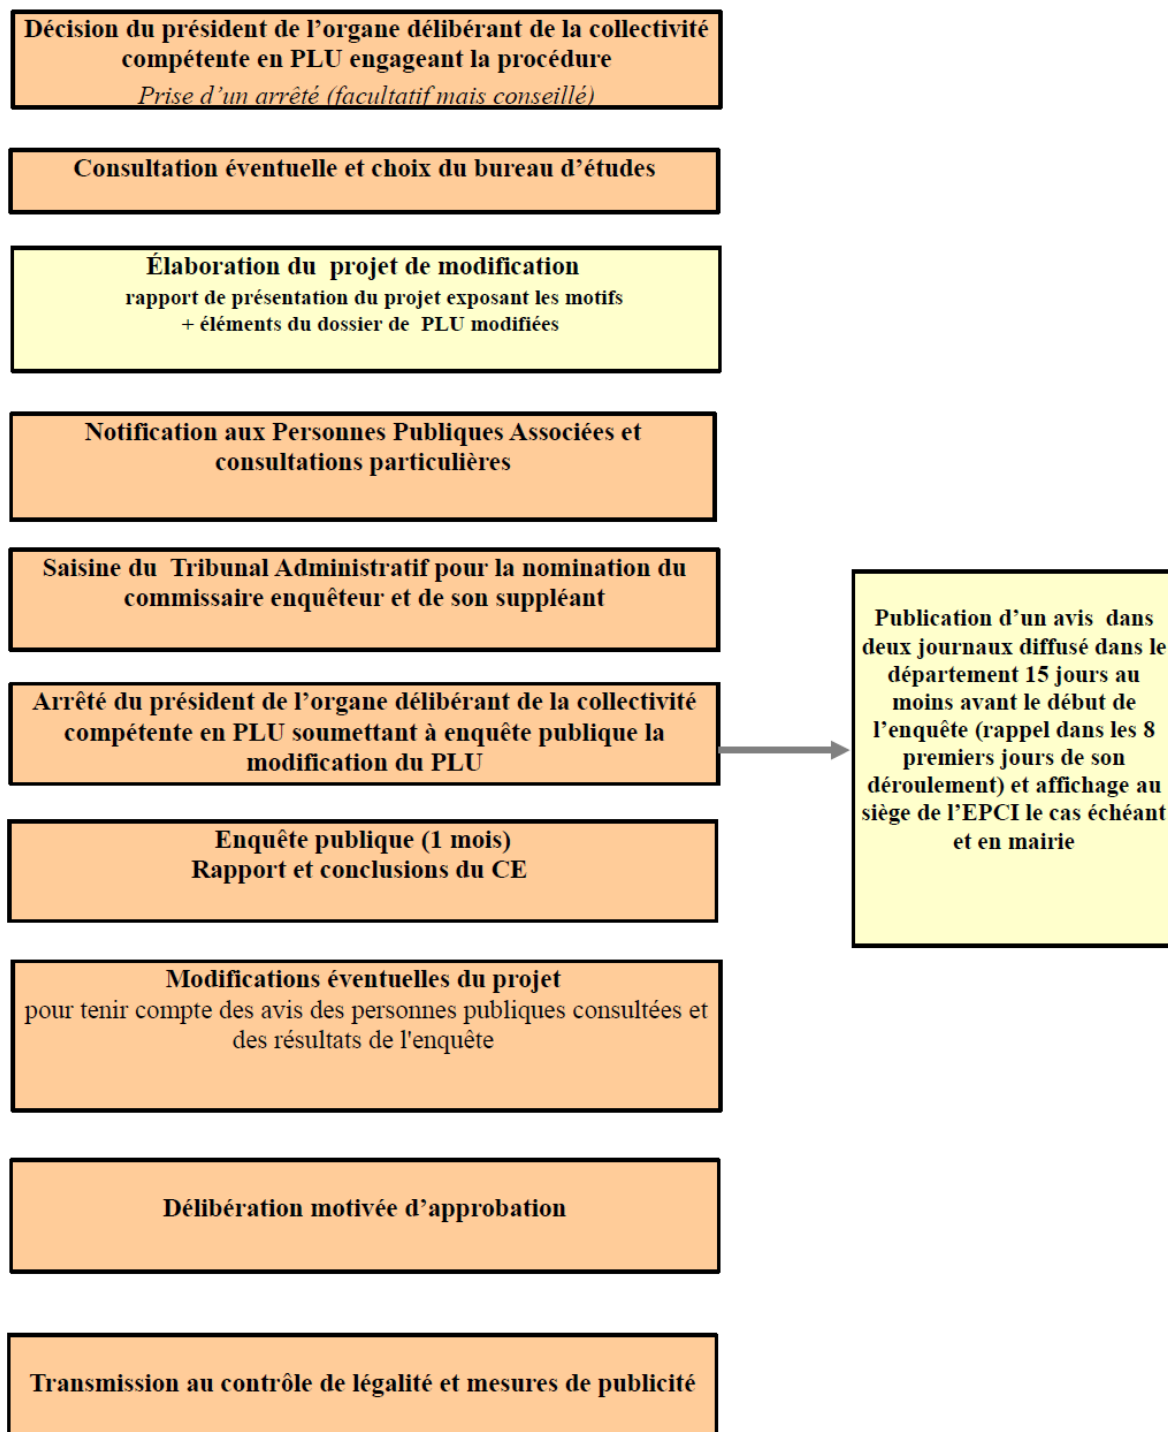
Décision du président de l'organe délibérant de la collectivité compétente en PLU engageant la procédure
Prise d'un arrêté (facultatif mais conseillé)

Consultation éventuelle et choix du bureau d'études

Élaboration du projet de modification
rapport de présentation du projet exposant les motifs
+ éléments du dossier de PLU modifiées

Notification aux Personnes Publiques Associées et consultations particulières

Saisine du Tribunal Administratif pour la nomination du commissaire enquêteur et de son suppléant

Arrêté du président de l'organe délibérant de la collectivité compétente en PLU soumettant à enquête publique la modification du PLU

Publication d'un avis dans deux journaux diffusé dans le département 15 jours au moins avant le début de l'enquête (rappel dans les 8 premiers jours de son déroulement) et affichage au siège de l'EPCI le cas échéant et en mairie

Enquête publique (1 mois)
Rapport et conclusions du CE

Modifications éventuelles du projet
pour tenir compte des avis des personnes publiques consultées et des résultats de l'enquête

Délibération motivée d'approbation

Transmission au contrôle de légalité et mesures de publicité